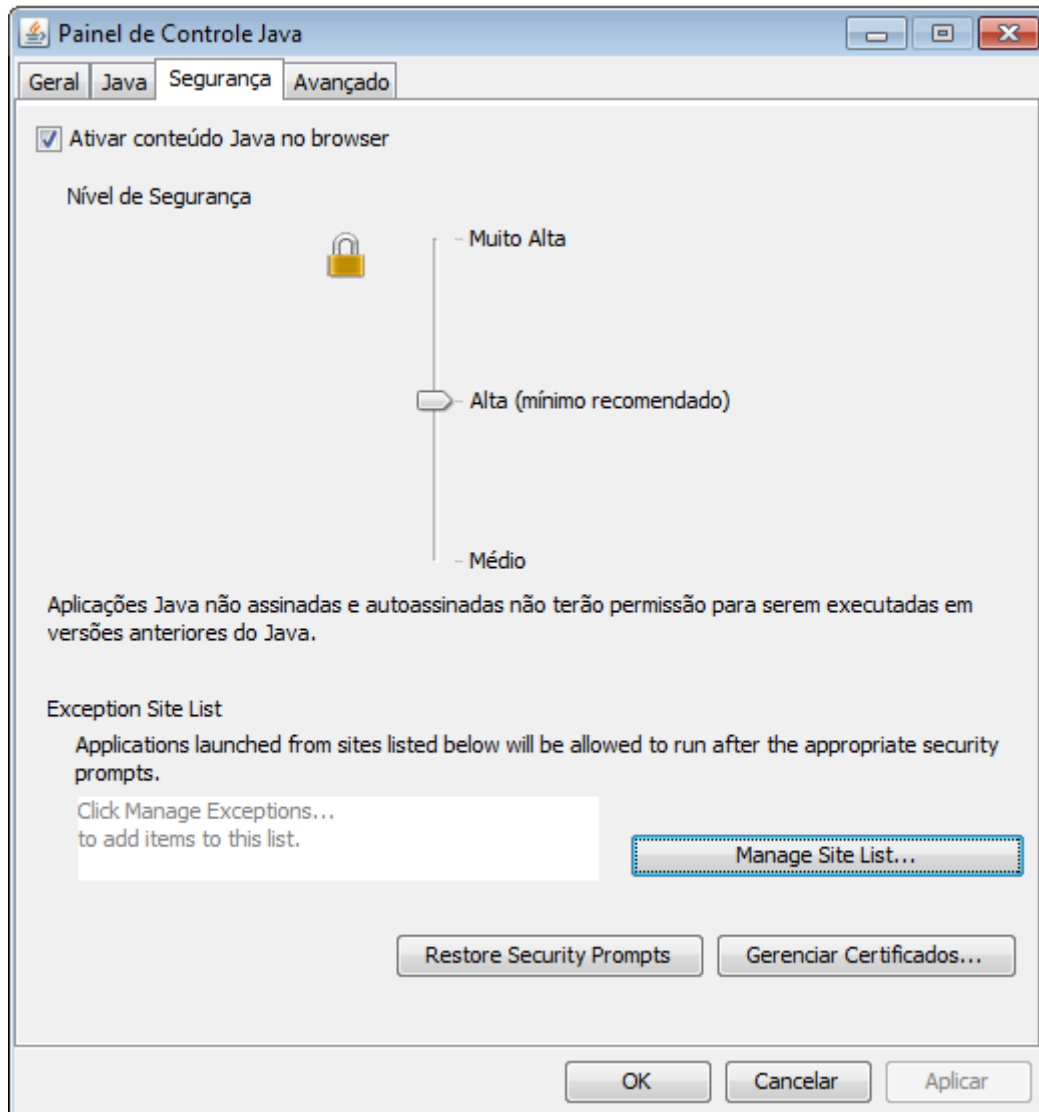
Painel de Controle Java

Geral | Java | Segurança | Avançado

Ativar conteúdo Java no browser

Nível de Segurança

Muito Alta

Alta (mínimo recomendado)

Médio

Aplicações Java não assinadas e autoassinadas não terão permissão para serem executadas em versões anteriores do Java.

Exception Site List

Applications launched from sites listed below will be allowed to run after the appropriate security prompts.

Click Manage Exceptions...
to add items to this list.

Manage Site List...

Restore Security Prompts

Gerenciar Certificados...

OK

Cancelar

Aplicar